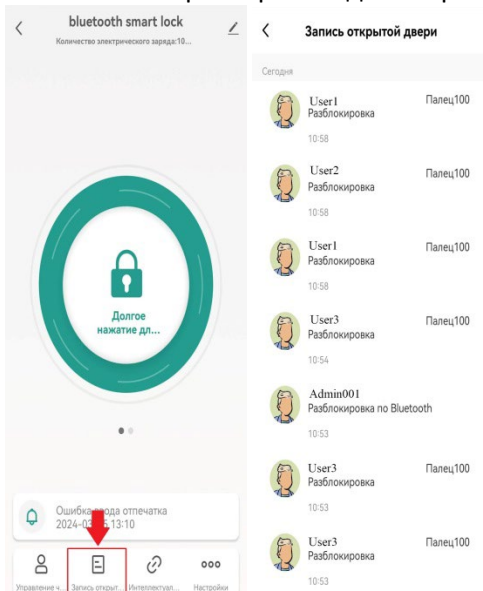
bluetooth smart lock
Количество электрического заряда:10...

Долгое нажатие дл...

Ошибка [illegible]ода отпечатка
2024-0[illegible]5 13:10

Управление ч... Запись открыт... Интеллектуал... Настройки

Запись открытой двери

Сегодня

User1
Разблокировка
Палец100
10:58

User2
Разблокировка
Палец100
10:58

User1
Разблокировка
Палец100
10:58

User3
Разблокировка
Палец100
10:54

Admin001
Разблокировка по Bluetooth
10:53

User3
Разблокировка
Палец100
10:53

User3
Разблокировка
Палец100
10:53